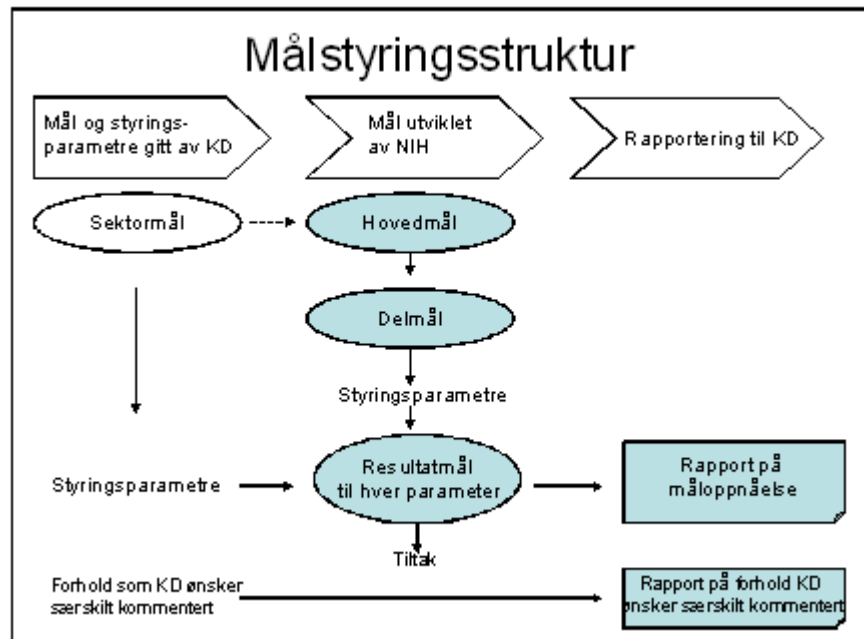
Målstyringsstruktur

Mål og styringsparametre gitt av KD

Mål utviklet av NIH

Rapportering til KD

Sektormål

Hovedmål

Delmål

Styringsparametre

Styringsparametre

Resultatmål til hver parameter

Rapport på måloppnåelse

Tiltak

Forhold som KD ønsker særskilt kommentert

Rapport på forhold KD ønsker særskilt kommentert